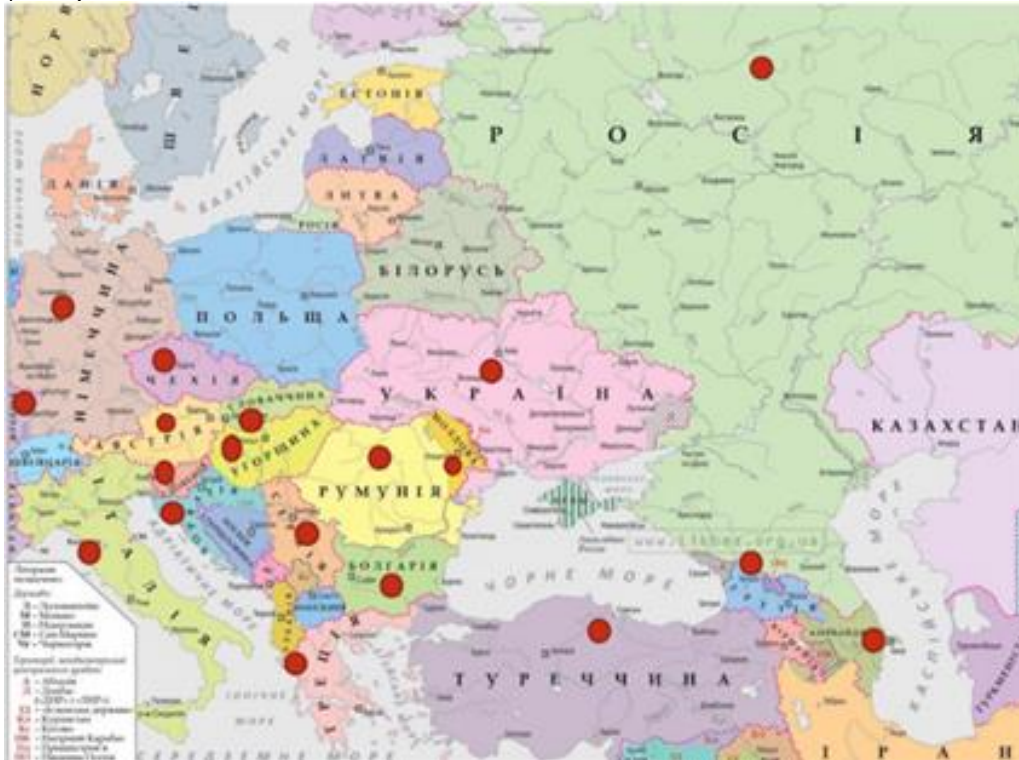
НОРВ

ШВЕ

БАЛТІЙСЬКЕ МОРЕ

ЕСТОНІЯ

Р О С І Я

ЛАТВІЯ

ДАНІЯ

ЛИТВА

РОСІЯ

БІЛОРУСЬ

НІМЕЧЧИНА

ПОЛЬЩА

ЧЕХІЯ

У К Р А Ї Н А

СЛОВАЧЧИНА

АВСТРІЯ

УГОРЩИНА

МОЛДОВА

КАЗАХСТАН

ШВЕЙЦАРІЯ

РУМУНІЯ

ІТАЛІЯ

СЕРБІЯ

БОЛГАРІЯ

ЧОРНЕ МОРЕ

www.ukrmap.org.ua

КАСПІЙСЬКЕ МОРЕ

ГРУЗІЯ

ВІРМЕНІЯ

АЗЕРБАЙДЖАН

ГРЕЦІЯ

АЛБАНІЯ

Т У Р Е Ч Ч И Н А

ТУРКМЕНІСТАН

І Р А Н

СЕРЕДЗЕМНЕ МОРЕ

АДРІАТИЧНЕ МОРЕ

ПІВНІЧНЕ МОРЕ

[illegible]